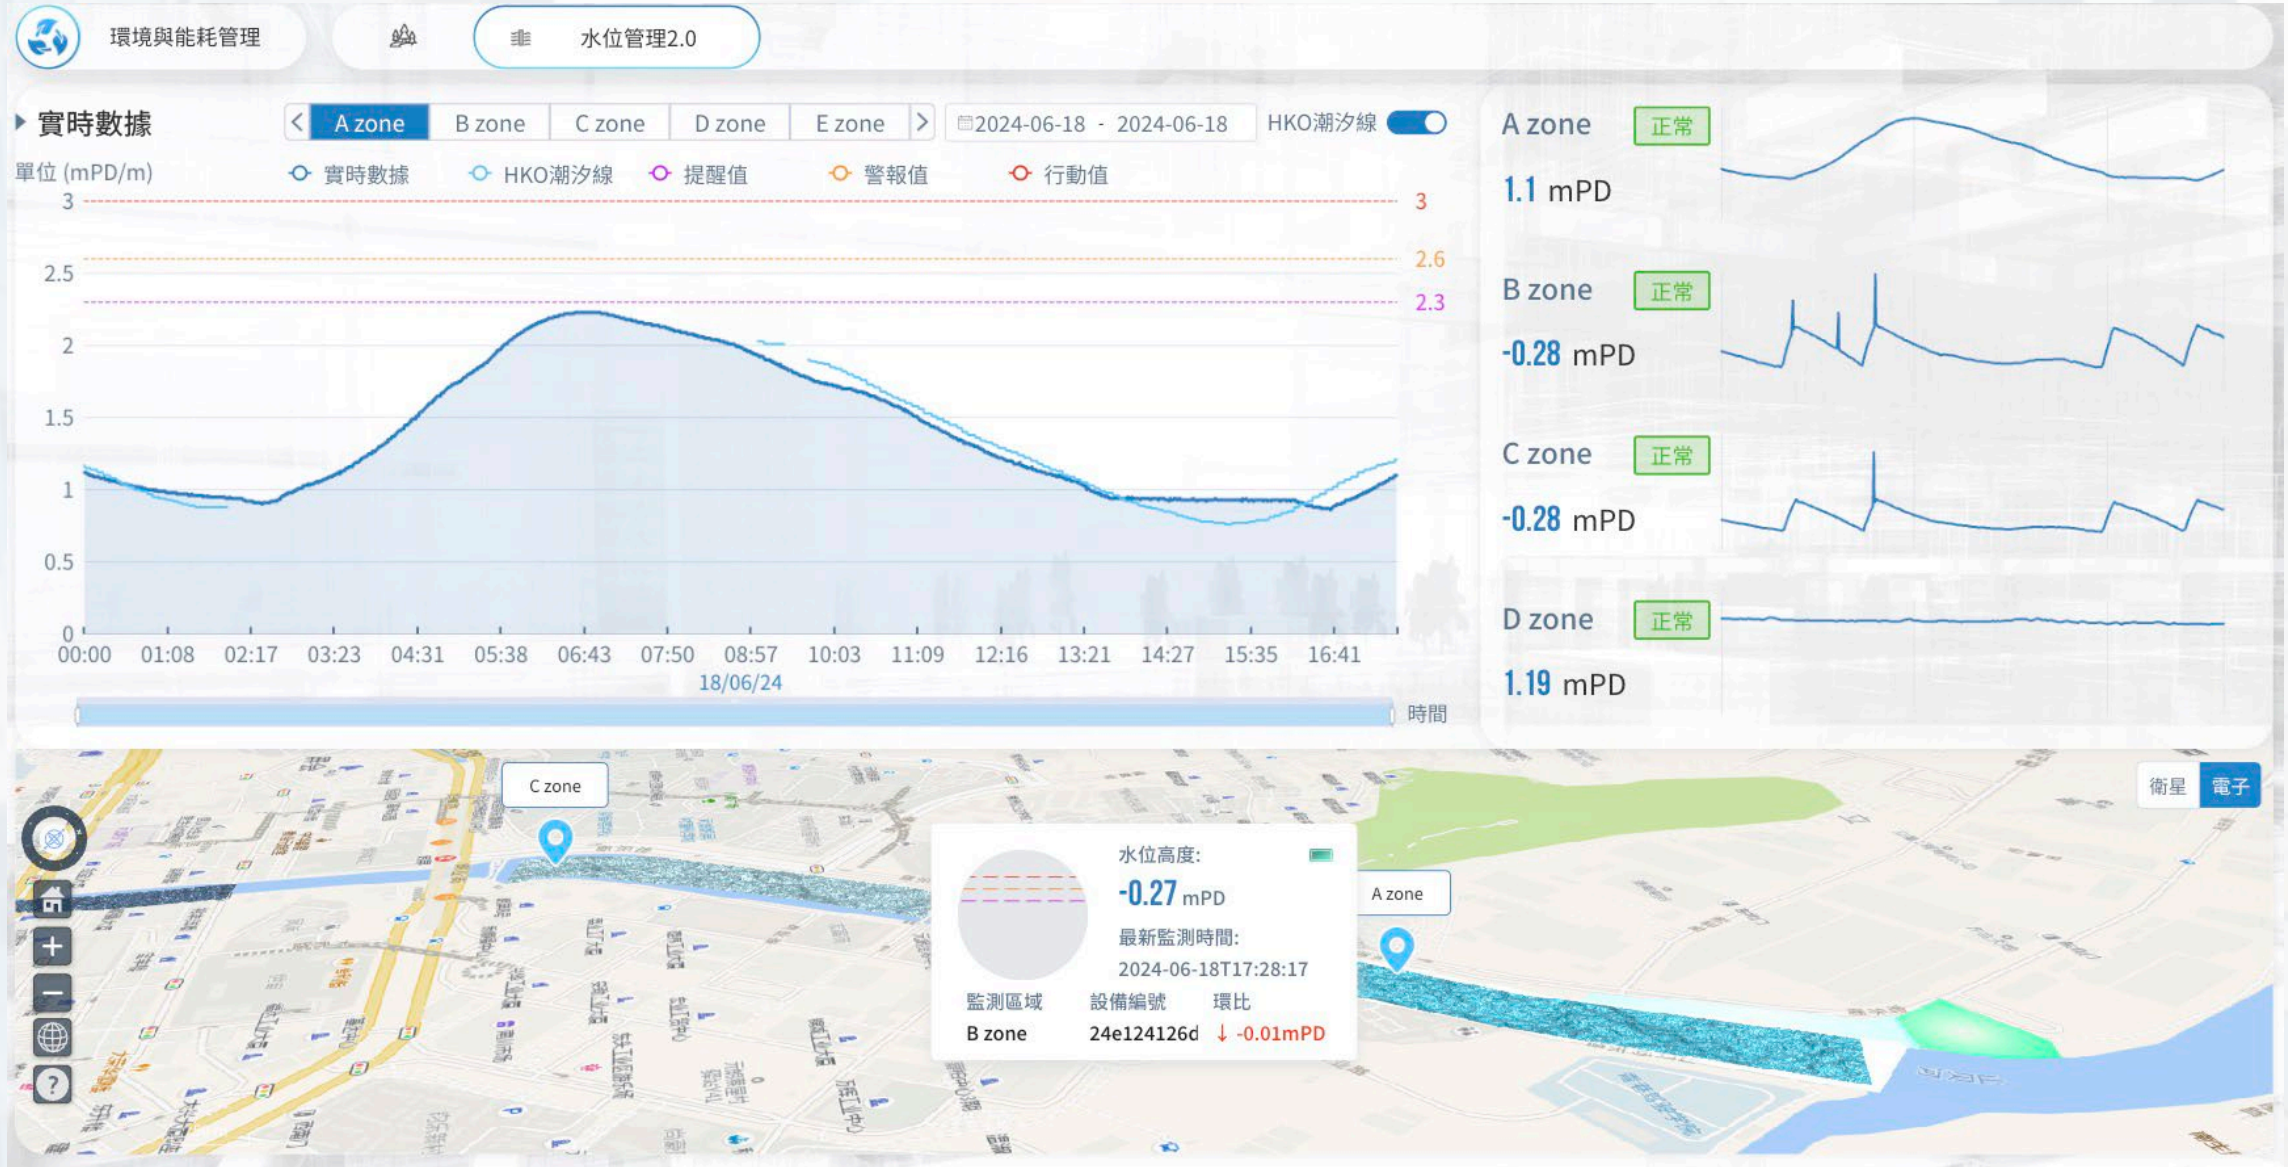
環境與能耗管理

水位管理2.0

實時數據

A zone | B zone | C zone | D zone | E zone

2024-06-18 - 2024-06-18

HKO潮汐線

單位 (mPD/m)

實時數據 HKO潮汐線 提醒值 警報值 行動值

3
2.5
2
1.5
1
0.5
0

3
2.6
2.3

00:00 01:08 02:17 03:23 04:31 05:38 06:43 07:50 08:57 10:03 11:09 12:16 13:21 14:27 15:35 16:41

18/06/24

時間

A zone 正常
1.1 mPD

B zone 正常
-0.28 mPD

C zone 正常
-0.28 mPD

D zone 正常
1.19 mPD

衛星 電子

C zone

A zone

水位高度:
-0.27 mPD
最新監測時間:
2024-06-18T17:28:17

監測區域 設備編號 環比
B zone 24e124126d ↓ -0.01mPD